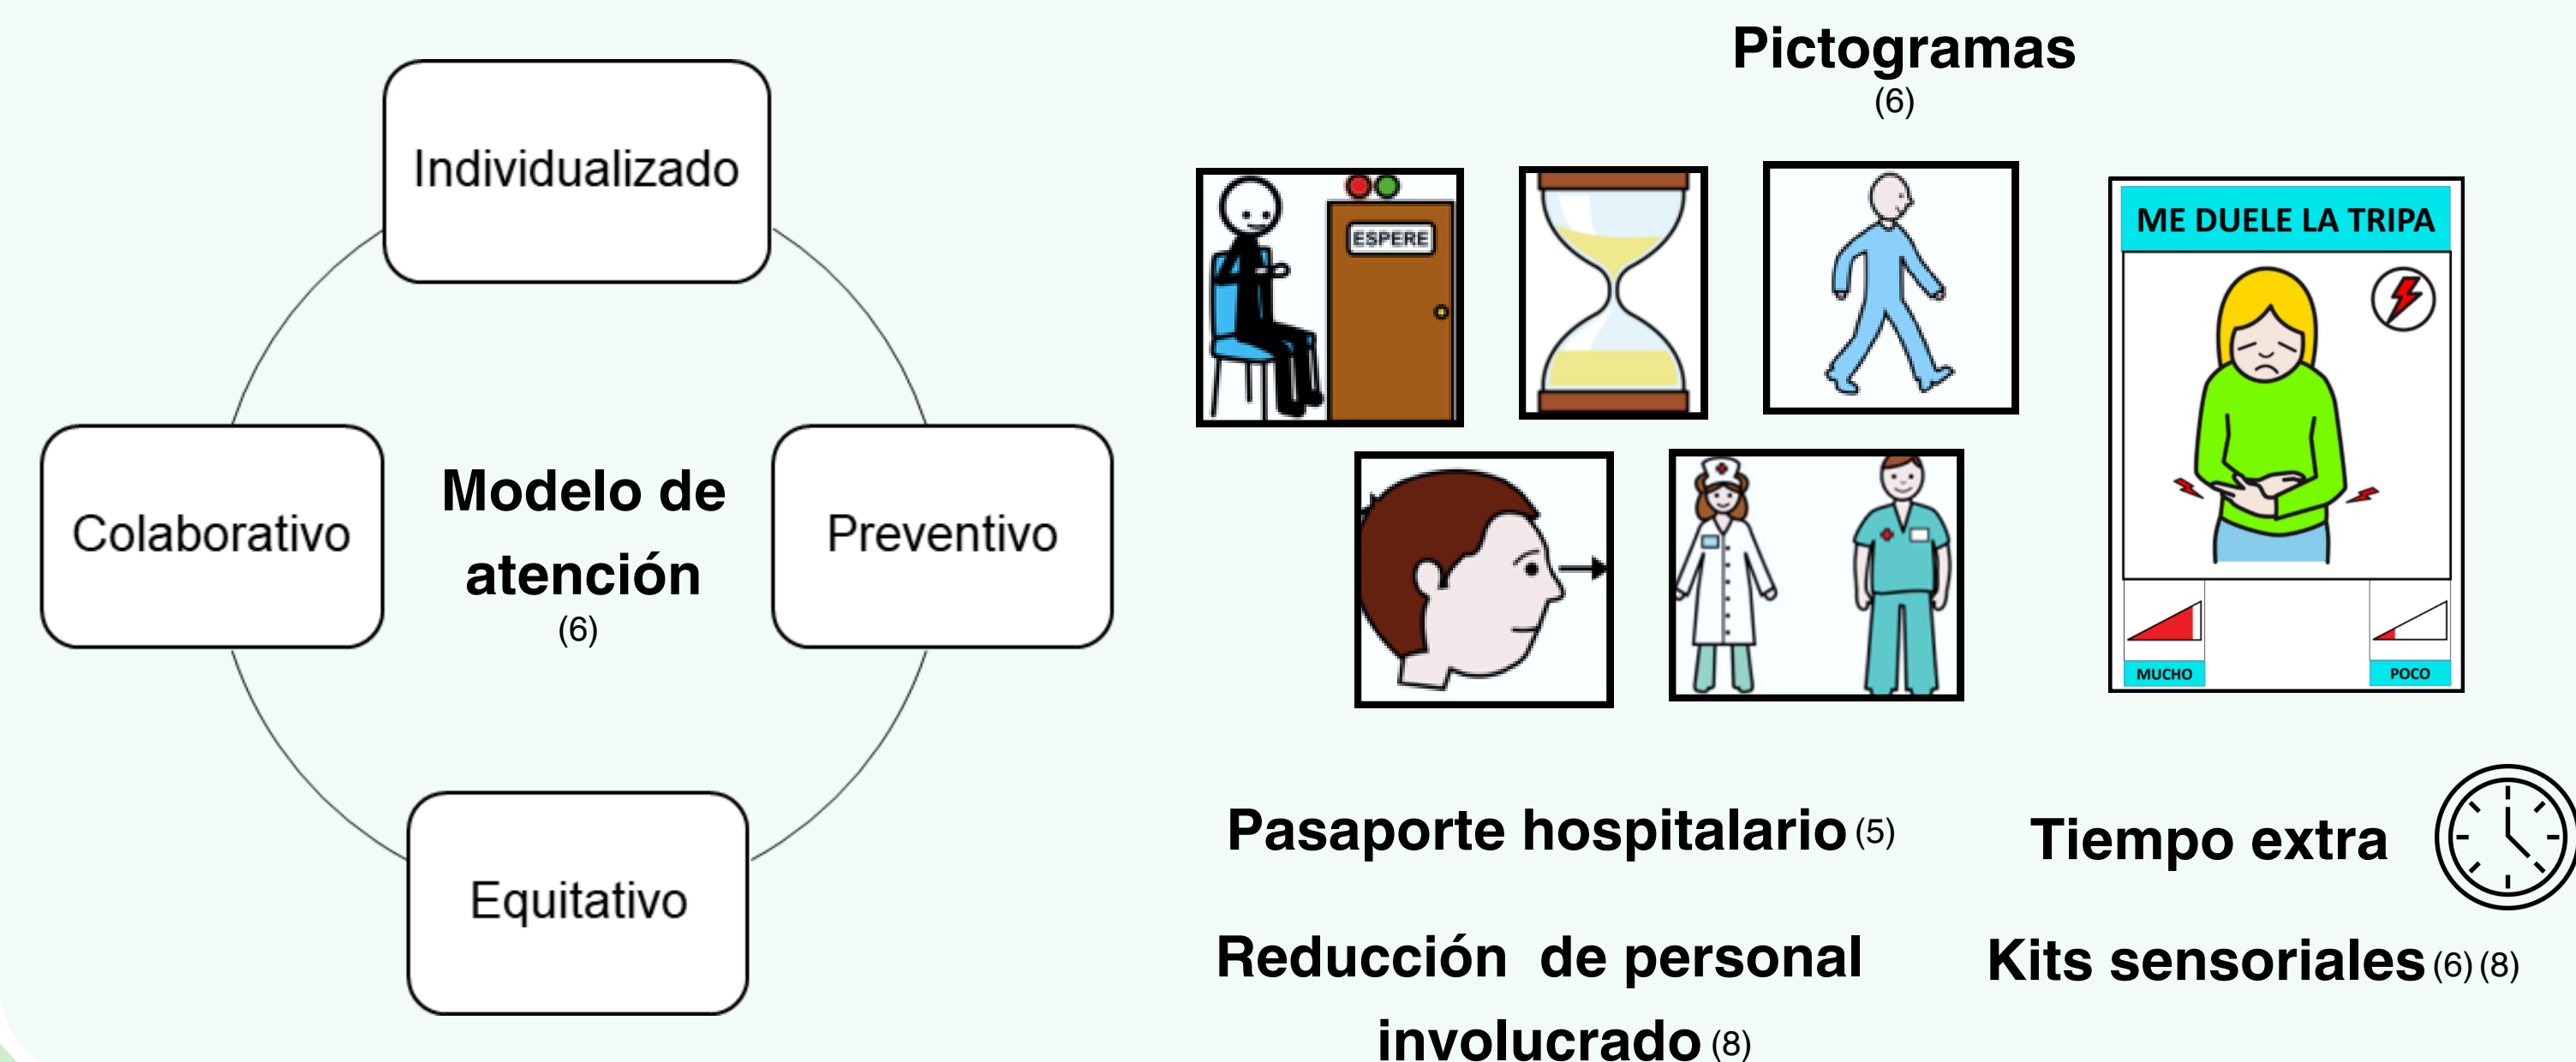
Individualizado

Colaborativo

Modelo de atención (6)

Preventivo

Equitativo

Pictogramas (6)

ESPERE

ME DUELE LA TRIPA

MUCHO

POCO

Pasaporte hospitalario (5)

Tiempo extra

Reducción de personal involucrado (8)

Kits sensoriales (6) (8)